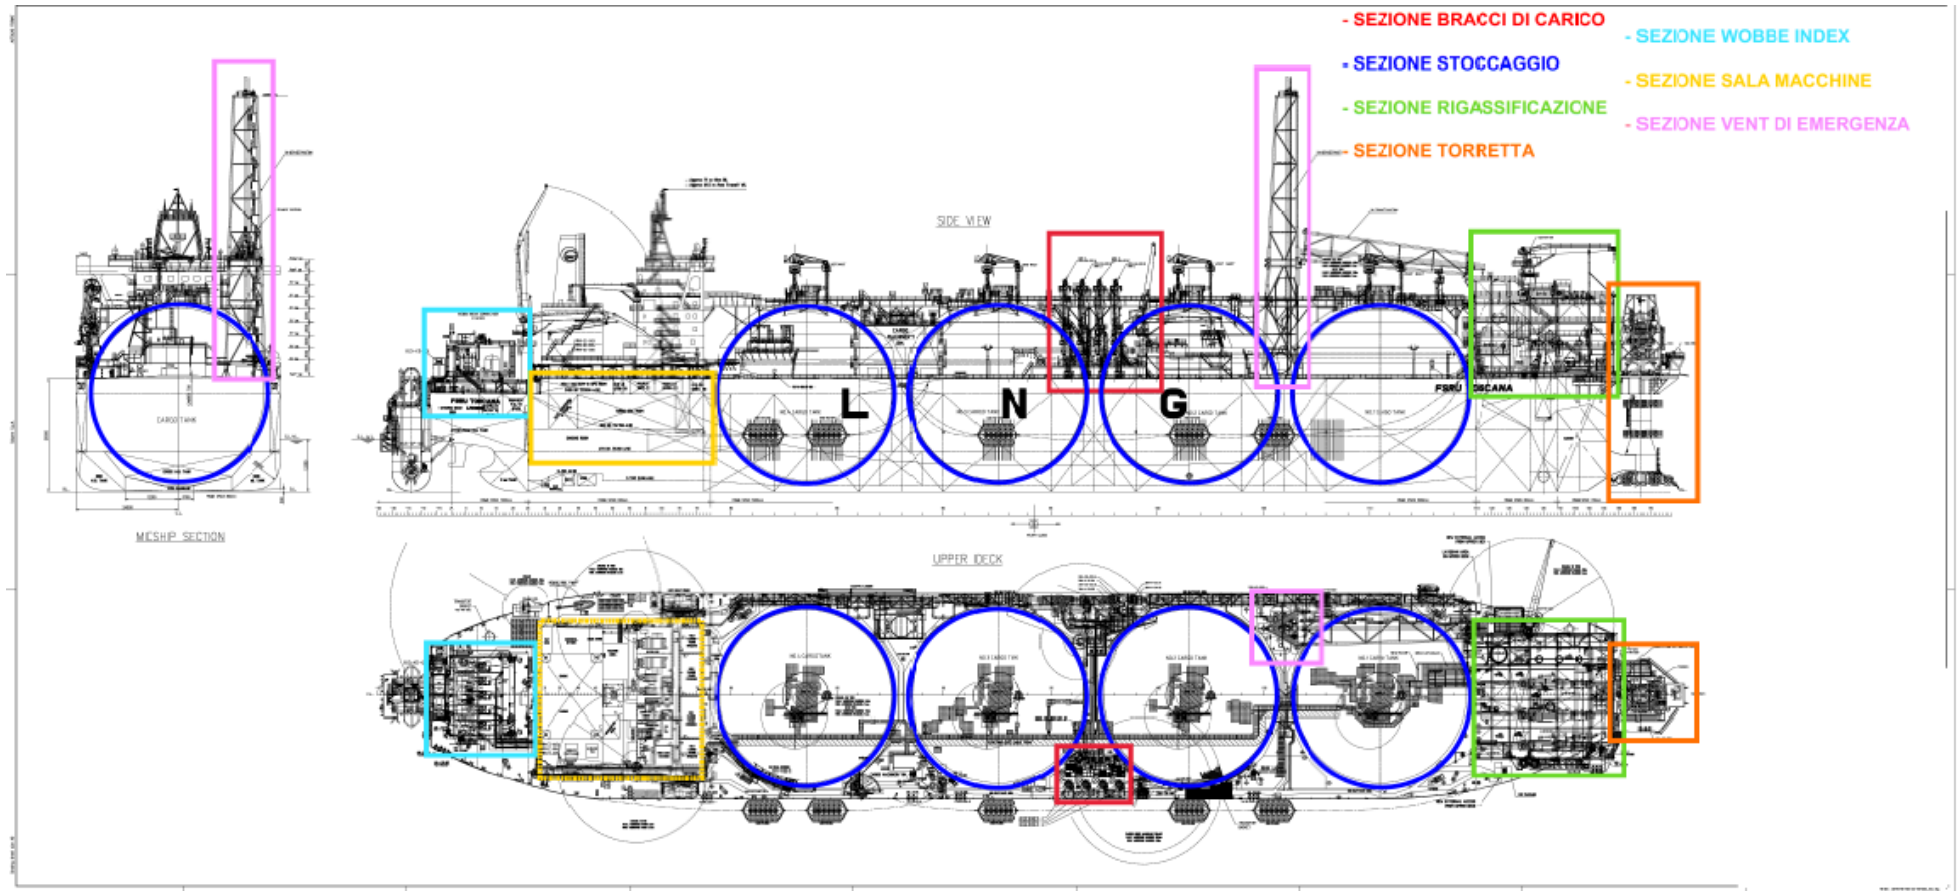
- SEZIONE BRACCI DI CARICO
- SEZIONE STOCCAGGIO
- SEZIONE RIGASSIFICAZIONE
- SEZIONE TORRETTA
- SEZIONE WOBBE INDEX
- SEZIONE SALA MACCHINE
- SEZIONE VENT DI EMERGENZA

SIDE VIEW

L N G

FSRU TOSCANA

CARGO TANK

MIDSHIP SECTION

UPPER DECK